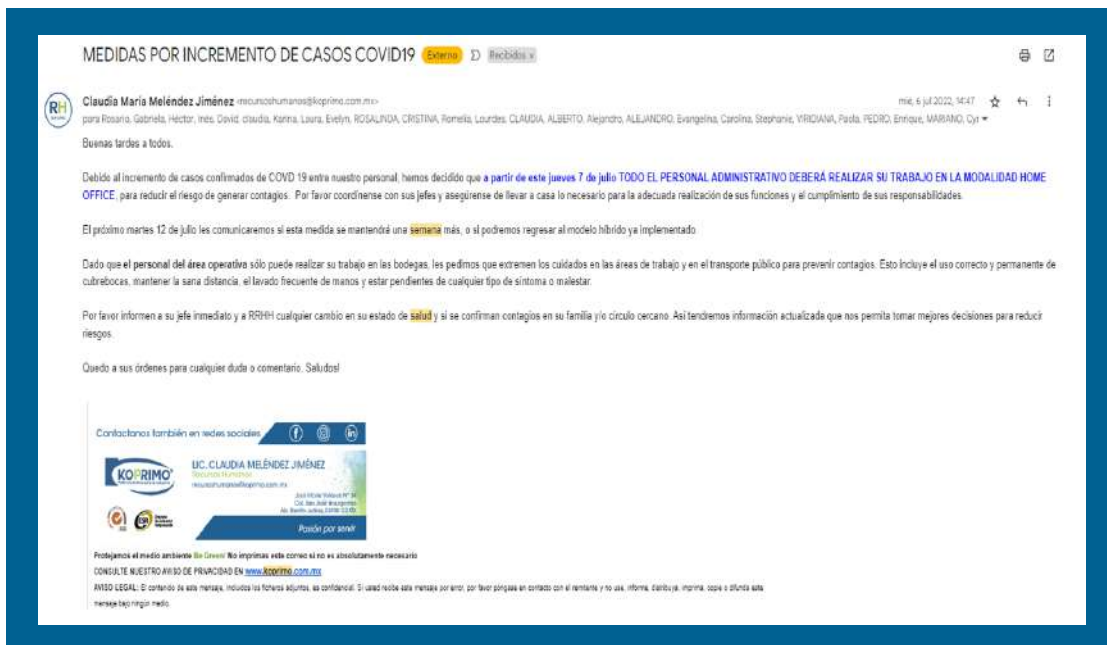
MEDIDAS POR INCREMENTO DE CASOS COVID19 Externo Recibidos ×

RH

Claudia María Meléndez Jiménez <recursoshumanos@koprimo.com.mx> mié, 6 jul 2022, 14:47

para Rosario, Gabriela, Héctor, Inés, David, claudia, Karina, Laura, Evelyn, ROSALINDA, CRISTINA, Romelia, Lourdes, CLAUDIA, ALBERTO, Alejandro, ALEJANDRO, Evangelina, Carolina, Stephanie, VIRIDIANA, Paola, PEDRO, Enrique, MARIANO, Cyr

Buenas tardes a todos.

Debido al incremento de casos confirmados de COVD 19 entre nuestro personal, hemos decidido que a partir de este jueves 7 de julio TODO EL PERSONAL ADMINISTRATIVO DEBERÁ REALIZAR SU TRABAJO EN LA MODALIDAD HOME OFFICE, para reducir el riesgo de generar contagios. Por favor coordínense con sus jefes y asegúrense de llevar a casa lo necesario para la adecuada realización de sus funciones y el cumplimiento de sus responsabilidades.

El próximo martes 12 de julio les comunicaremos si esta medida se mantendrá una semana más, o si podremos regresar al modelo híbrido ya implementado.

Dado que el personal del área operativa sólo puede realizar su trabajo en las bodegas, les pedimos que extremen los cuidados en las áreas de trabajo y en el transporte público para prevenir contagios. Esto incluye el uso correcto y permanente de cubrebocas, mantener la sana distancia, el lavado frecuente de manos y estar pendientes de cualquier tipo de síntoma o malestar.

Por favor informen a su jefe inmediato y a RRHH cualquier cambio en su estado de salud y si se confirman contagios en su familia y/o círculo cercano. Así tendremos información actualizada que nos permita tomar mejores decisiones para reducir riesgos.

Quedo a sus órdenes para cualquier duda o comentario. Saludos!

Contáctanos también en redes sociales

KOPRIMO

LIC. CLAUDIA MELÉNDEZ JIMÉNEZ
Recursos Humanos
recursoshumanos@koprimo.com.mx

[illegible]

Pasión por servir

Protejamos el medio ambiente Be Green! No imprimas este correo si no es absolutamente necesario

CONSULTE NUESTRO AVISO DE PRIVACIDAD EN www.koprimo.com.mx

AVISO LEGAL: El contenido de este mensaje, incluidos los ficheros adjuntos, es confidencial. Si usted recibe este mensaje por error, por favor póngase en contacto con el remitente y no use, informe, distribuya, imprima, copie o difunda este mensaje bajo ningún medio.